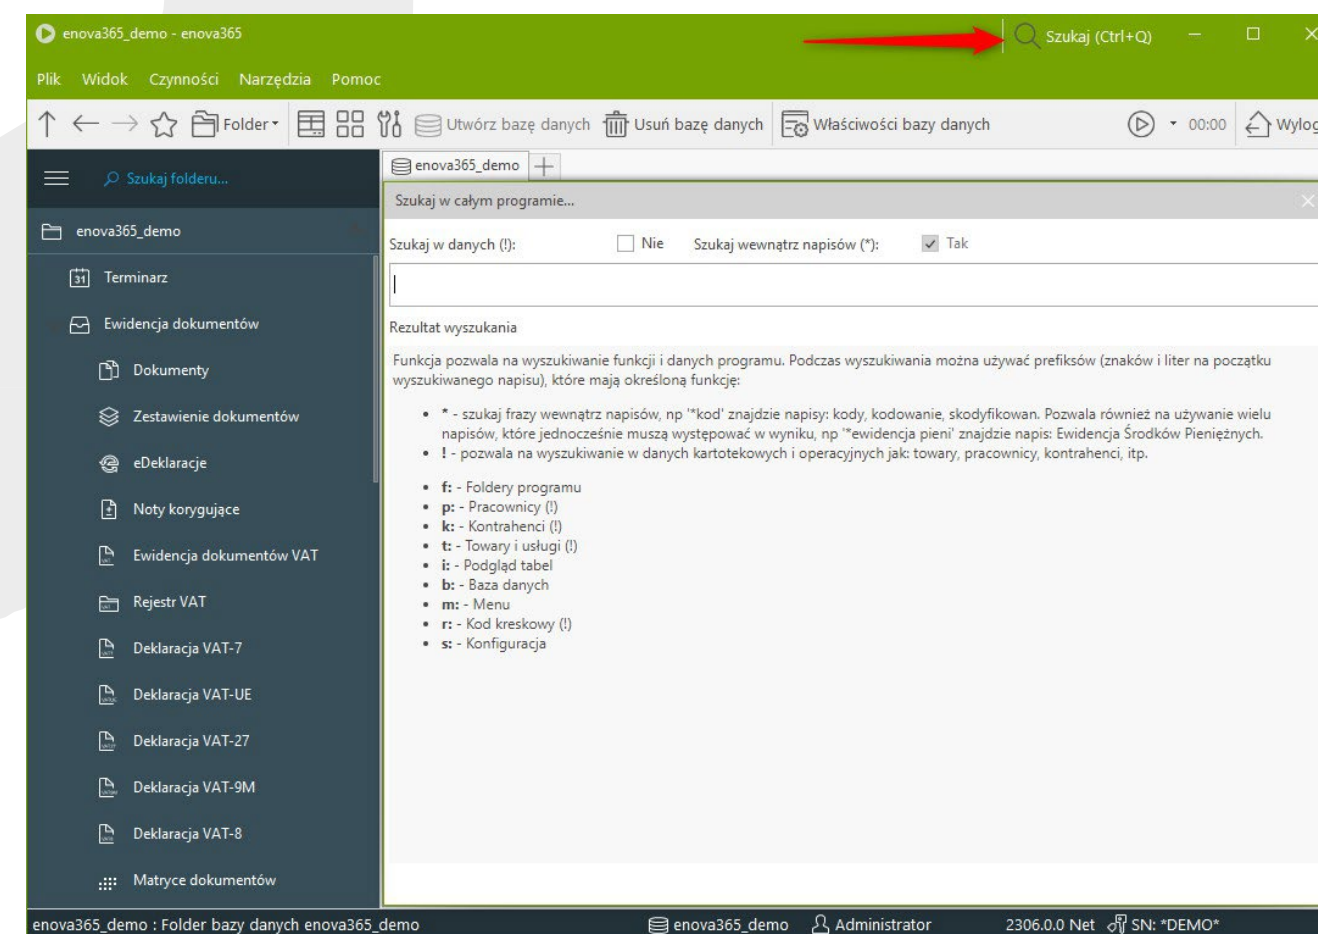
enova365_demo - enova365

Szukaj (Ctrl+Q)

Plik Widok Czynności Narzędzia Pomoc

Folder Utwórz bazę danych Usuń bazę danych Właściwości bazy danych 00:00 Wylog

Szukaj folderu...

enova365_demo

Terminarz

Ewidencja dokumentów

Dokumenty

Zestawienie dokumentów

eDeklaracje

Noty korygujące

Ewidencja dokumentów VAT

Rejestr VAT

Deklaracja VAT-7

Deklaracja VAT-UE

Deklaracja VAT-27

Deklaracja VAT-9M

Deklaracja VAT-8

Matryce dokumentów

enova365_demo

Szukaj w całym programie...

Szukaj w danych (!): Nie Szukaj wewnątrz napisów (*): Tak

Rezultat wyszukania

Funkcja pozwala na wyszukiwanie funkcji i danych programu. Podczas wyszukiwania można używać prefiksów (znaków i liter na początku wyszukiwanego napisu), które mają określoną funkcję:

- * - szukaj frazy wewnątrz napisów, np '*kod' znajdzie napisy: kody, kodowanie, skodyfikowan. Pozwala również na używanie wielu napisów, które jednocześnie muszą występować w wyniku, np '*ewidencja pieni' znajdzie napis: Ewidencja Środków Pieniężnych.
- ! - pozwala na wyszukiwanie w danych kartotekowych i operacyjnych jak: towary, pracownicy, kontrahenci, itp.

- f: - Foldery programu
- p: - Pracownicy (!)
- k: - Kontrahenci (!)
- t: - Towary i usługi (!)
- i: - Podgląd tabel
- b: - Baza danych
- m: - Menu
- r: - Kod kreskowy (!)
- s: - Konfiguracja

enova365_demo : Folder bazy danych enova365_demo enova365_demo Administrator 2306.0.0 Net SN: *DEMO*